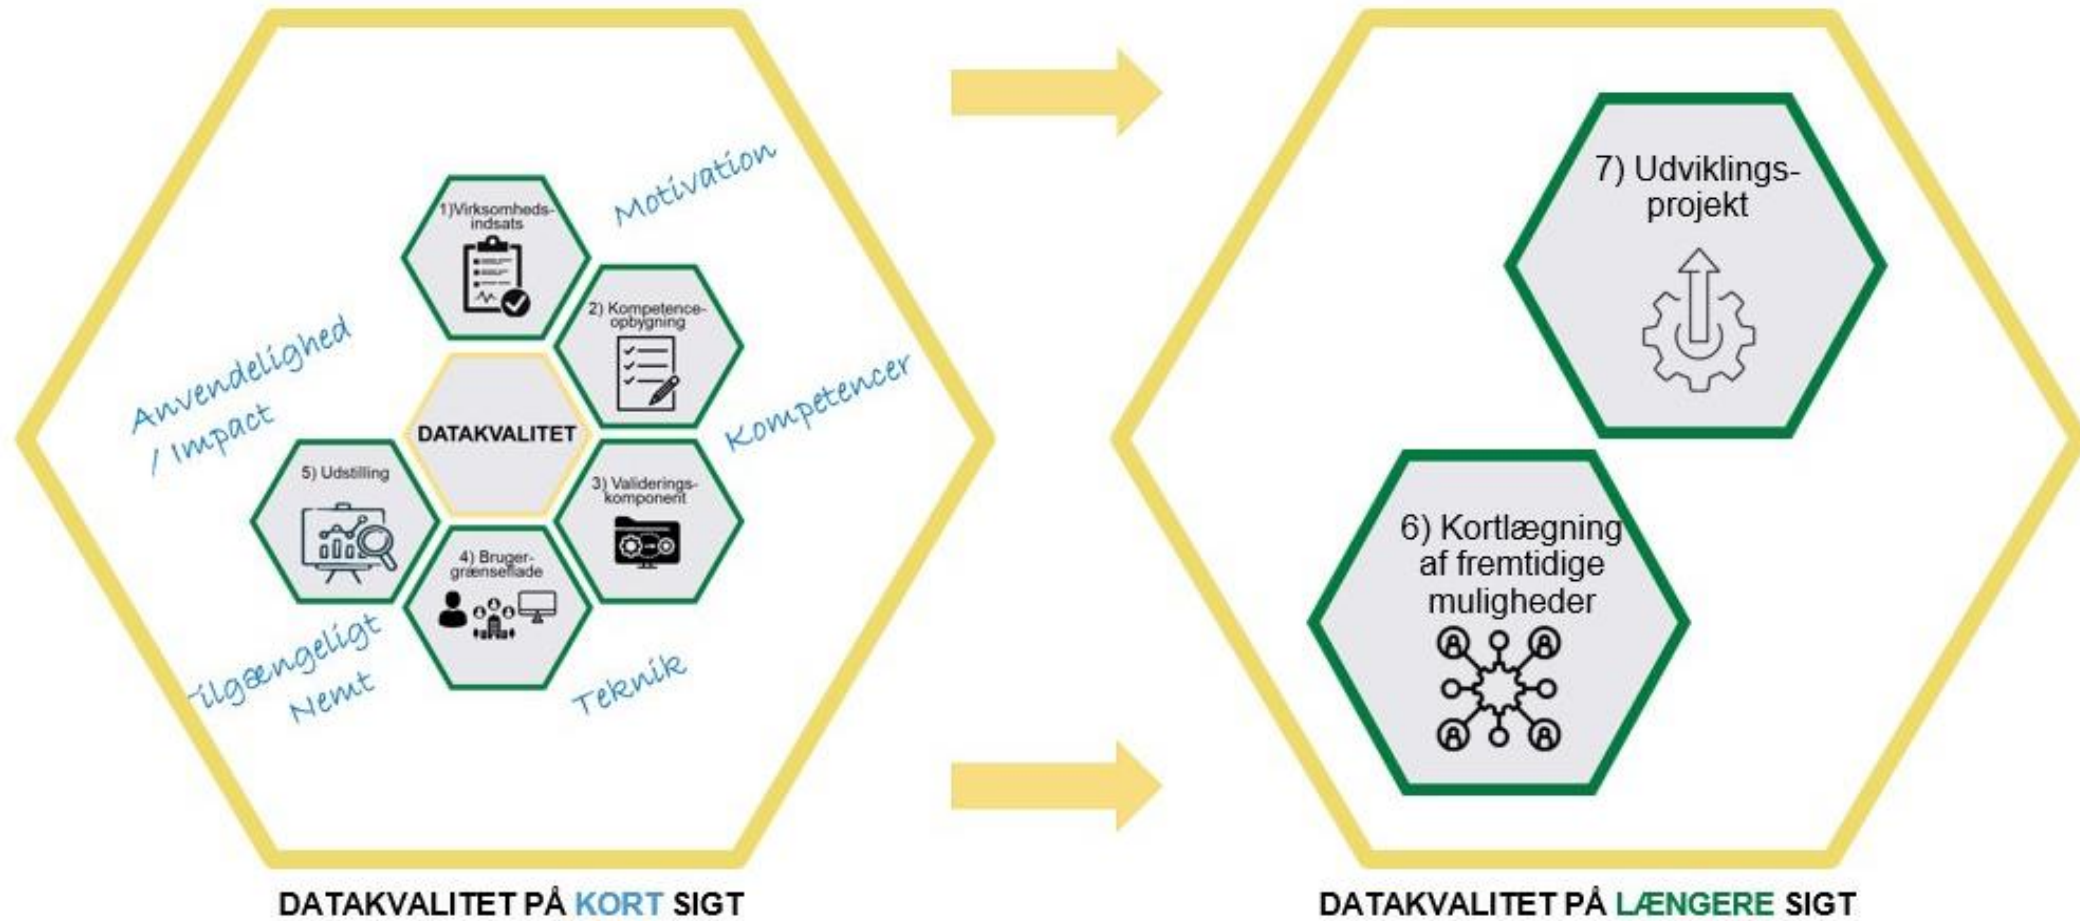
Motivation

1)Virksomheds-indsats

2) Kompetence-opbygning

Anvendelighed / Impact

DATAKVALITET

Kompetencer

5) Udstilling

3) Validerings-komponent

4) Bruger-grænseflade

Tilgængeligt Nemt

Teknik

DATAKVALITET PÅ KORT SIGT

7) Udviklings-projekt

6) Kortlægning af fremtidige muligheder

DATAKVALITET PÅ LÆNGERE SIGT